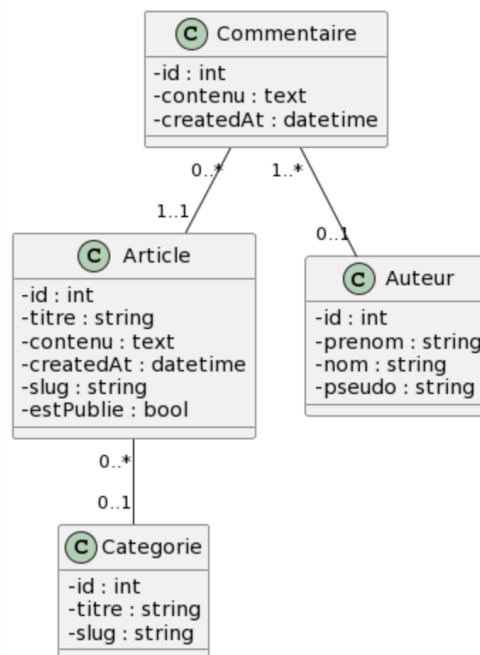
C Commentaire
-id : int
-contenu : text
-createdAt : datetime

0..*
1..*
1..1
0..1

C Article
-id : int
-titre : string
-contenu : text
-createdAt : datetime
-slug : string
-estPublie : bool

C Auteur
-id : int
-prenom : string
-nom : string
-pseudo : string

0..*
0..1

C Categorie
-id : int
-titre : string
-slug : string